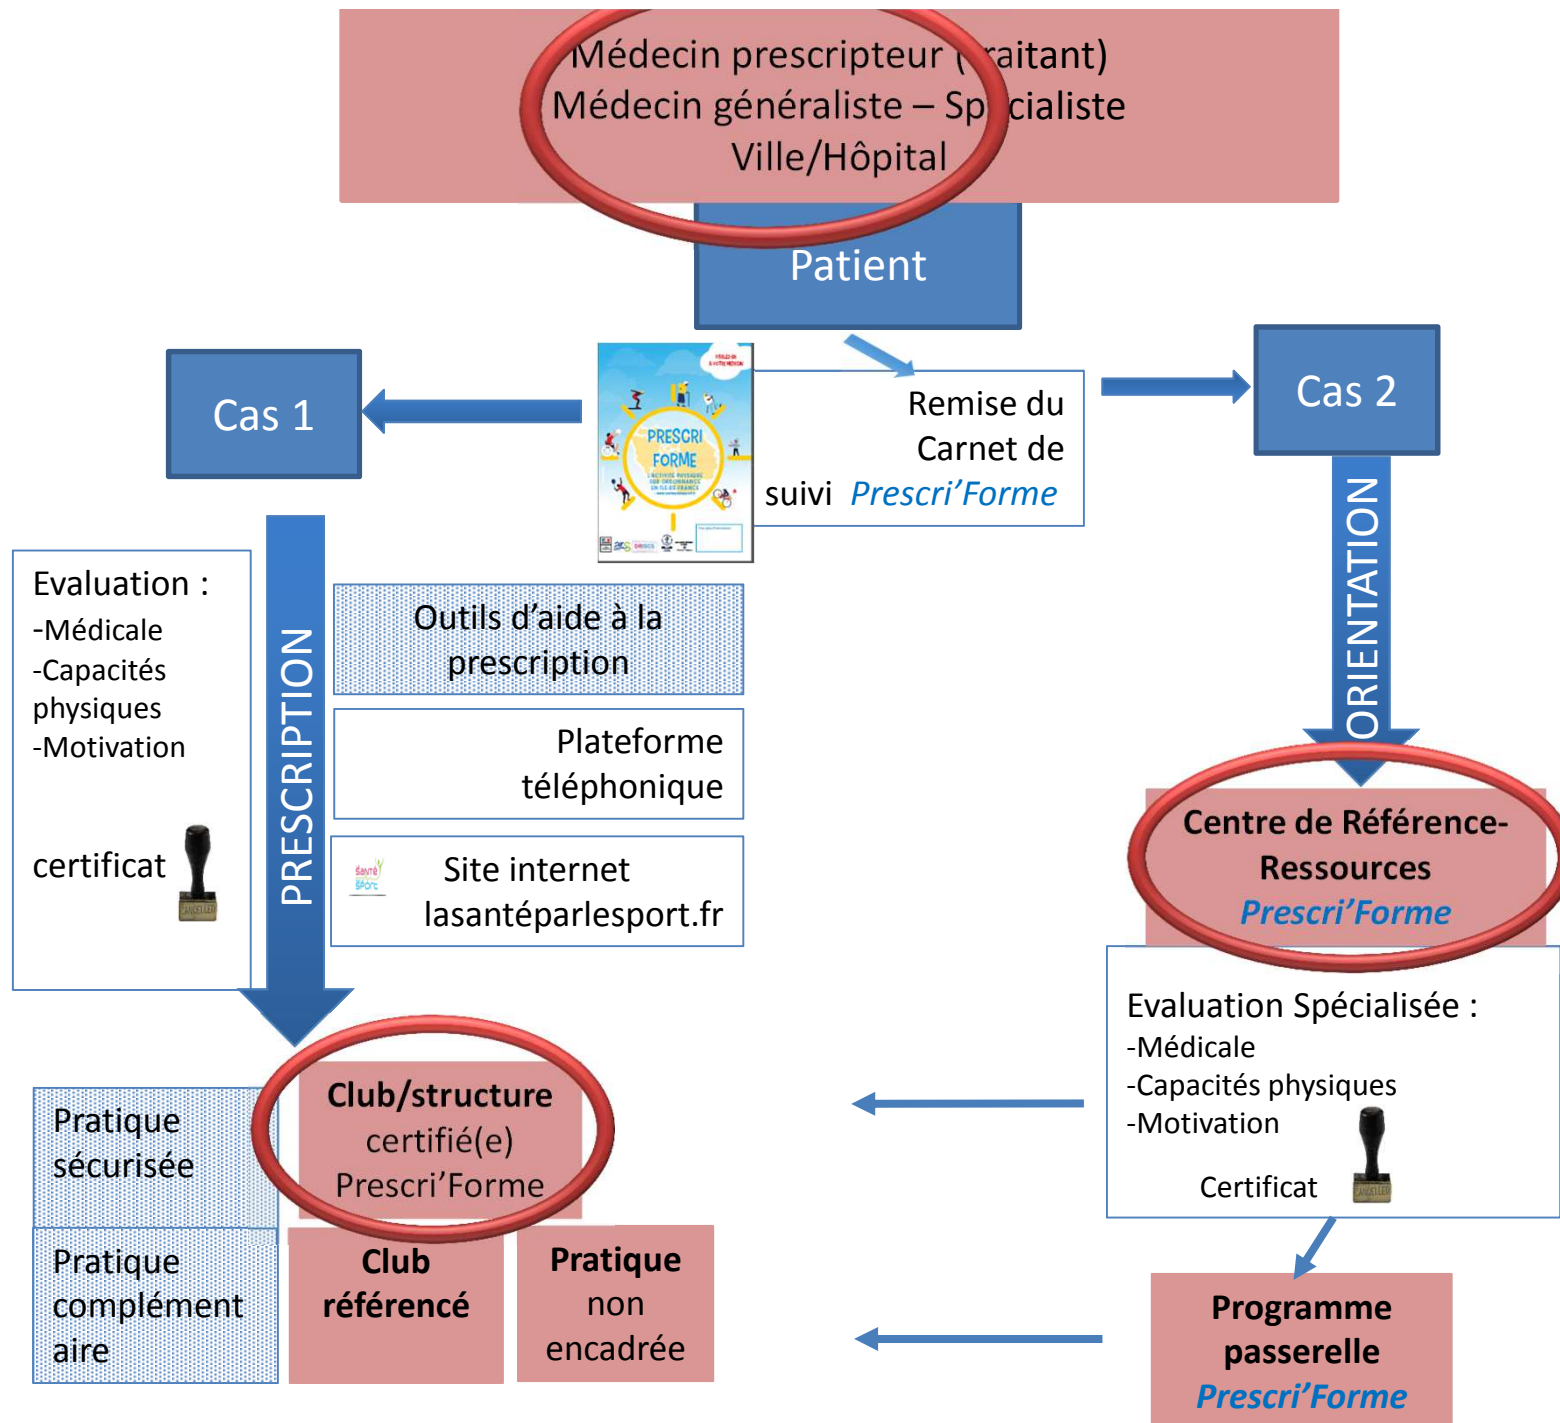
Médecin prescripteur ([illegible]raitant)
Médecin généraliste – Sp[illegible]cialiste
Ville/Hôpital

Patient

Cas 1

PRESCRI FORME

Remise du Carnet de suivi *Prescri'Forme*

Cas 2

PRESCRIPTION

Evaluation :
-Médicale
-Capacités physiques
-Motivation

certificat

Outils d'aide à la prescription

Plateforme téléphonique

Site internet lasantéparlesport.fr

ORIENTATION

**Centre de Référence-Ressources** ***Prescri'Forme***

Evaluation Spécialisée :
-Médicale
-Capacités physiques
-Motivation

Certificat

Pratique sécurisée

**Club/structure** certifié(e) Prescri'Forme

Pratique complémentaire

**Club référencé**

**Pratique** non encadrée

**Programme passerelle** ***Prescri'Forme***